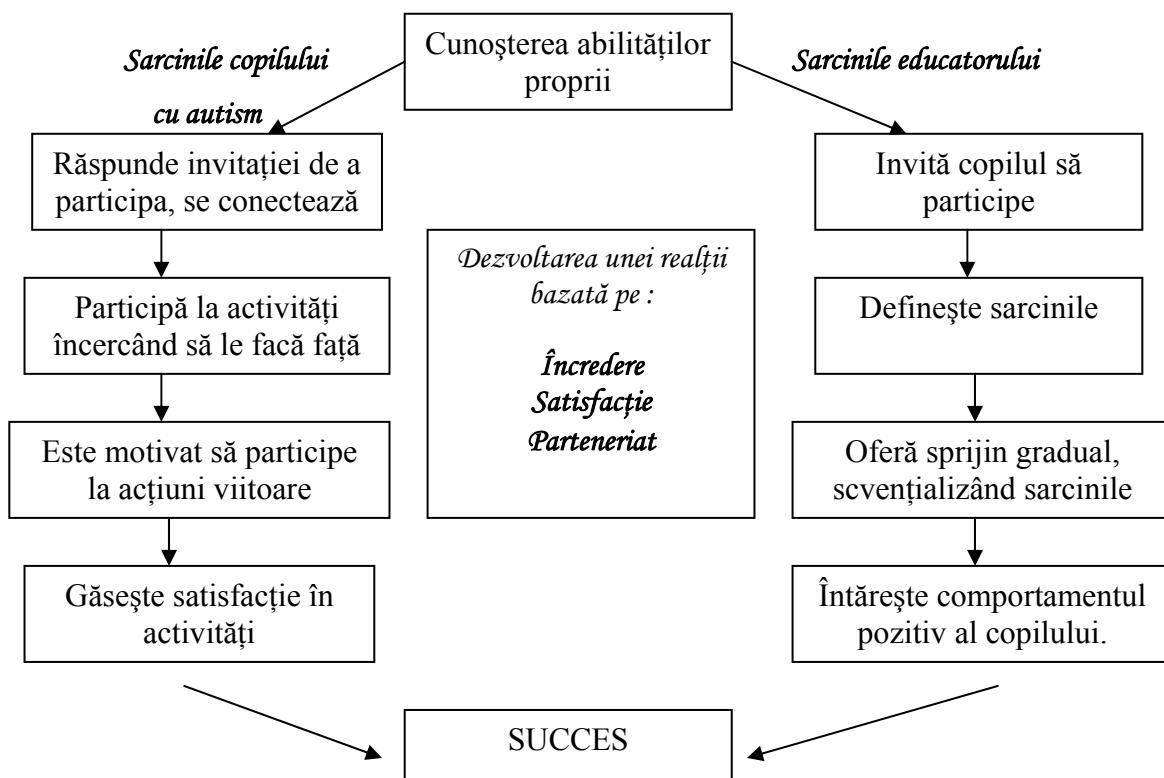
Cunoşterea abilităţilor proprii

Sarcinile copilului cu autism

Sarcinile educatorului

Răspunde invitaţiei de a participa, se conectează

Participă la activităţi încercând să le facă faţă

Este motivat să participe la acţiuni viitoare

Găseşte satisfacţie în activităţi

Dezvoltarea unei realţii bazată pe :

Încredere
Satisfacţie
Parteneriat

Invită copilul să participe

Defineşte sarcinile

Oferă sprijin gradual, scvenţializând sarcinile

Întăreşte comportamentul pozitiv al copilului.

SUCCES